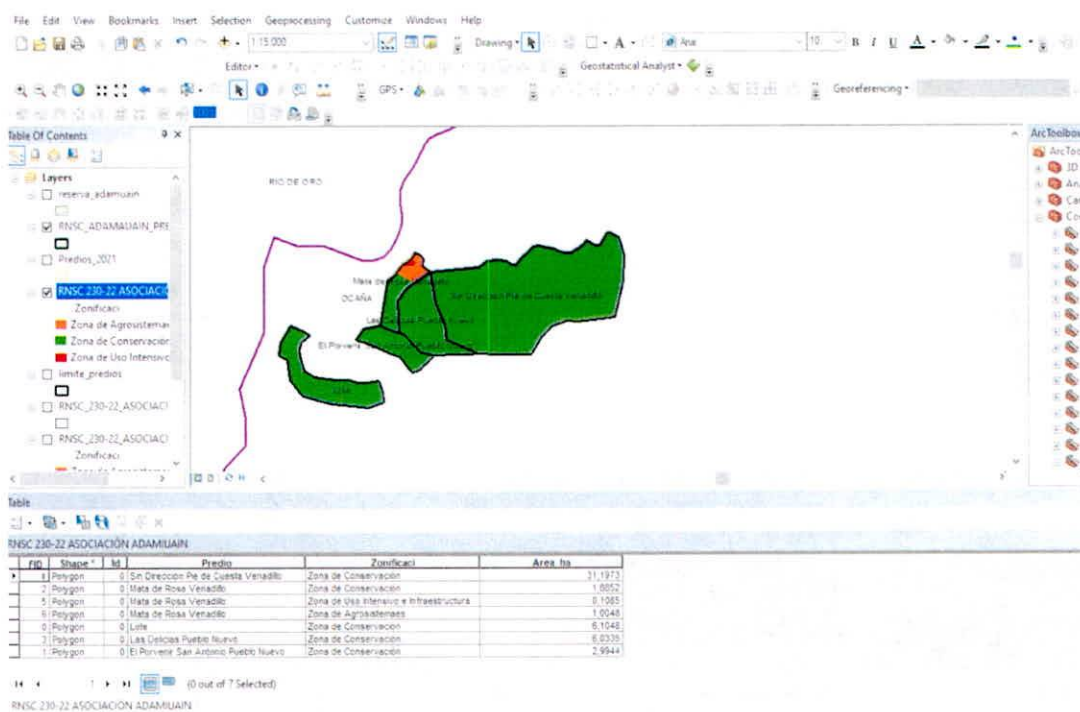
File Edit View Bookmarks Insert Selection Geoprocessing Customize Windows Help

1:15.000

Drawing

Arial

10

B I U A

Editor

Geostatistical Analyst

GPS

Georeferencing

Table Of Contents

Layers

reserva_adamuain

RNSC_ADAMAUAIN_PRE

Predios_2021

RNSC 230-22 ASOCIACIO

Zonificaci

Zona de Agrosustema

Zona de Conservacion

Zona de Uso Intensivo

limite_predios

RNSC_230-22_ASOCIACI

RNSC_230-22_ASOCIACI

Zonificaci

RIO DE ORO

Mata de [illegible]

OCAÑA

Sin Direccion Pie de Cuesta Venadillo

Las Delicias Pueblo Nuevo

El Porvenir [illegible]

Lote

ArcToolbox

ArcToo

3D

An

Ca

Co

Table

RNSC 230-22 ASOCIACION ADAMUAIN

| FID | Shape * | Id | Predio | Zonificaci | Area_ha |
|---|---|---|---|---|---|
| 4 | Polygon | 0 | Sin Direccion Pie de Cuesta Venadillo | Zona de Conservacion | 31,1973 |
| 2 | Polygon | 0 | Mata de Rosa Venadillo | Zona de Conservacion | 1,8852 |
| 5 | Polygon | 0 | Mata de Rosa Venadillo | Zona de Uso Intensivo e Infraestructura | 0,1065 |
| 6 | Polygon | 0 | Mata de Rosa Venadillo | Zona de Agrosistemas | 1,0048 |
| 0 | Polygon | 0 | Lote | Zona de Conservacion | 6,1048 |
| 3 | Polygon | 0 | Las Delicias Pueblo Nuevo | Zona de Conservacion | 6,0335 |
| 1 | Polygon | 0 | El Porvenir San Antonio Pueblo Nuevo | Zona de Conservacion | 2,9944 |

1 (0 out of 7 Selected)

RNSC 230-22 ASOCIACION ADAMUAIN